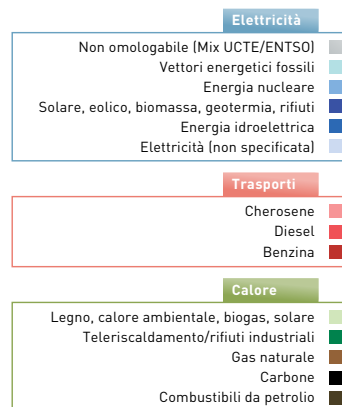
Elettricità

Non omologabile (Mix UCTE/ENTSO)
Vettori energetici fossili
Energia nucleare
Solare, eolico, biomassa, geotermia, rifiuti
Energia idroelettrica
Elettricità (non specificata)

Trasporti

Cherosene
Diesel
Benzina

Calore

Legno, calore ambientale, biogas, solare
Teleriscaldamento/rifiuti industriali
Gas naturale
Carbone
Combustibili da petrolio